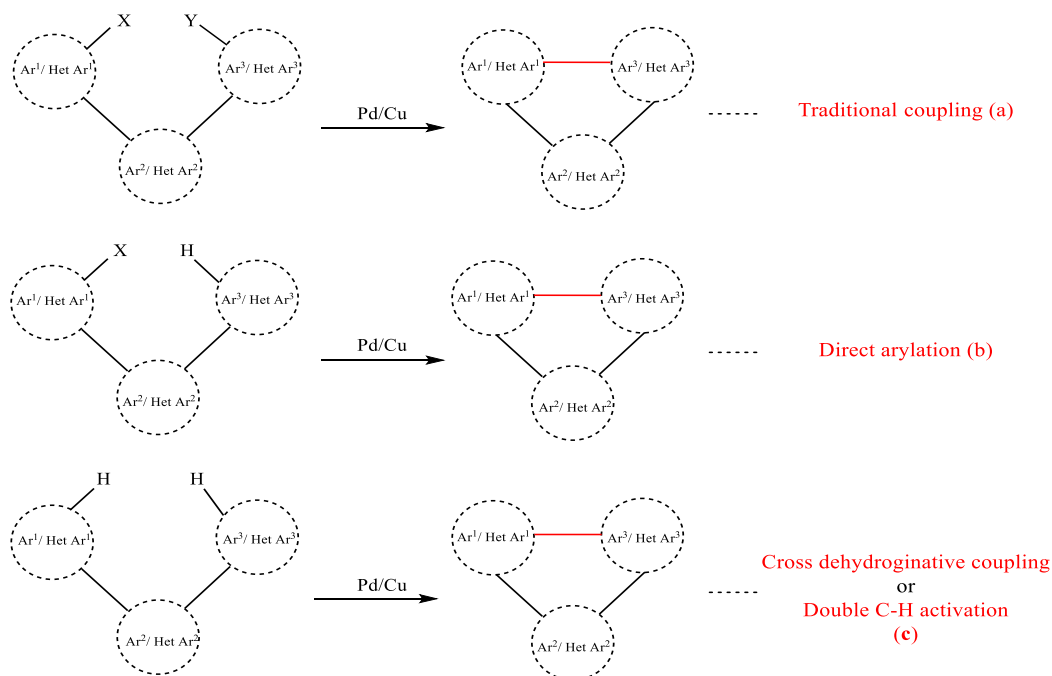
X Y

$Ar^1$/ Het $Ar^1$

$Ar^3$/ Het $Ar^3$

$Ar^2$/ Het $Ar^2$

Pd/Cu

$Ar^1$/ Het $Ar^1$

$Ar^3$/ Het $Ar^3$

$Ar^2$/ Het $Ar^2$

Traditional coupling (a)

X H

$Ar^1$/ Het $Ar^1$

$Ar^3$/ Het $Ar^3$

$Ar^2$/ Het $Ar^2$

Pd/Cu

$Ar^1$/ Het $Ar^1$

$Ar^3$/ Het $Ar^3$

$Ar^2$/ Het $Ar^2$

Direct arylation (b)

H H

$Ar^1$/ Het $Ar^1$

$Ar^3$/ Het $Ar^3$

$Ar^2$/ Het $Ar^2$

Pd/Cu

$Ar^1$/ Het $Ar^1$

$Ar^3$/ Het $Ar^3$

$Ar^2$/ Het $Ar^2$

Cross dehydroginative coupling
or
Double C-H activation
(c)